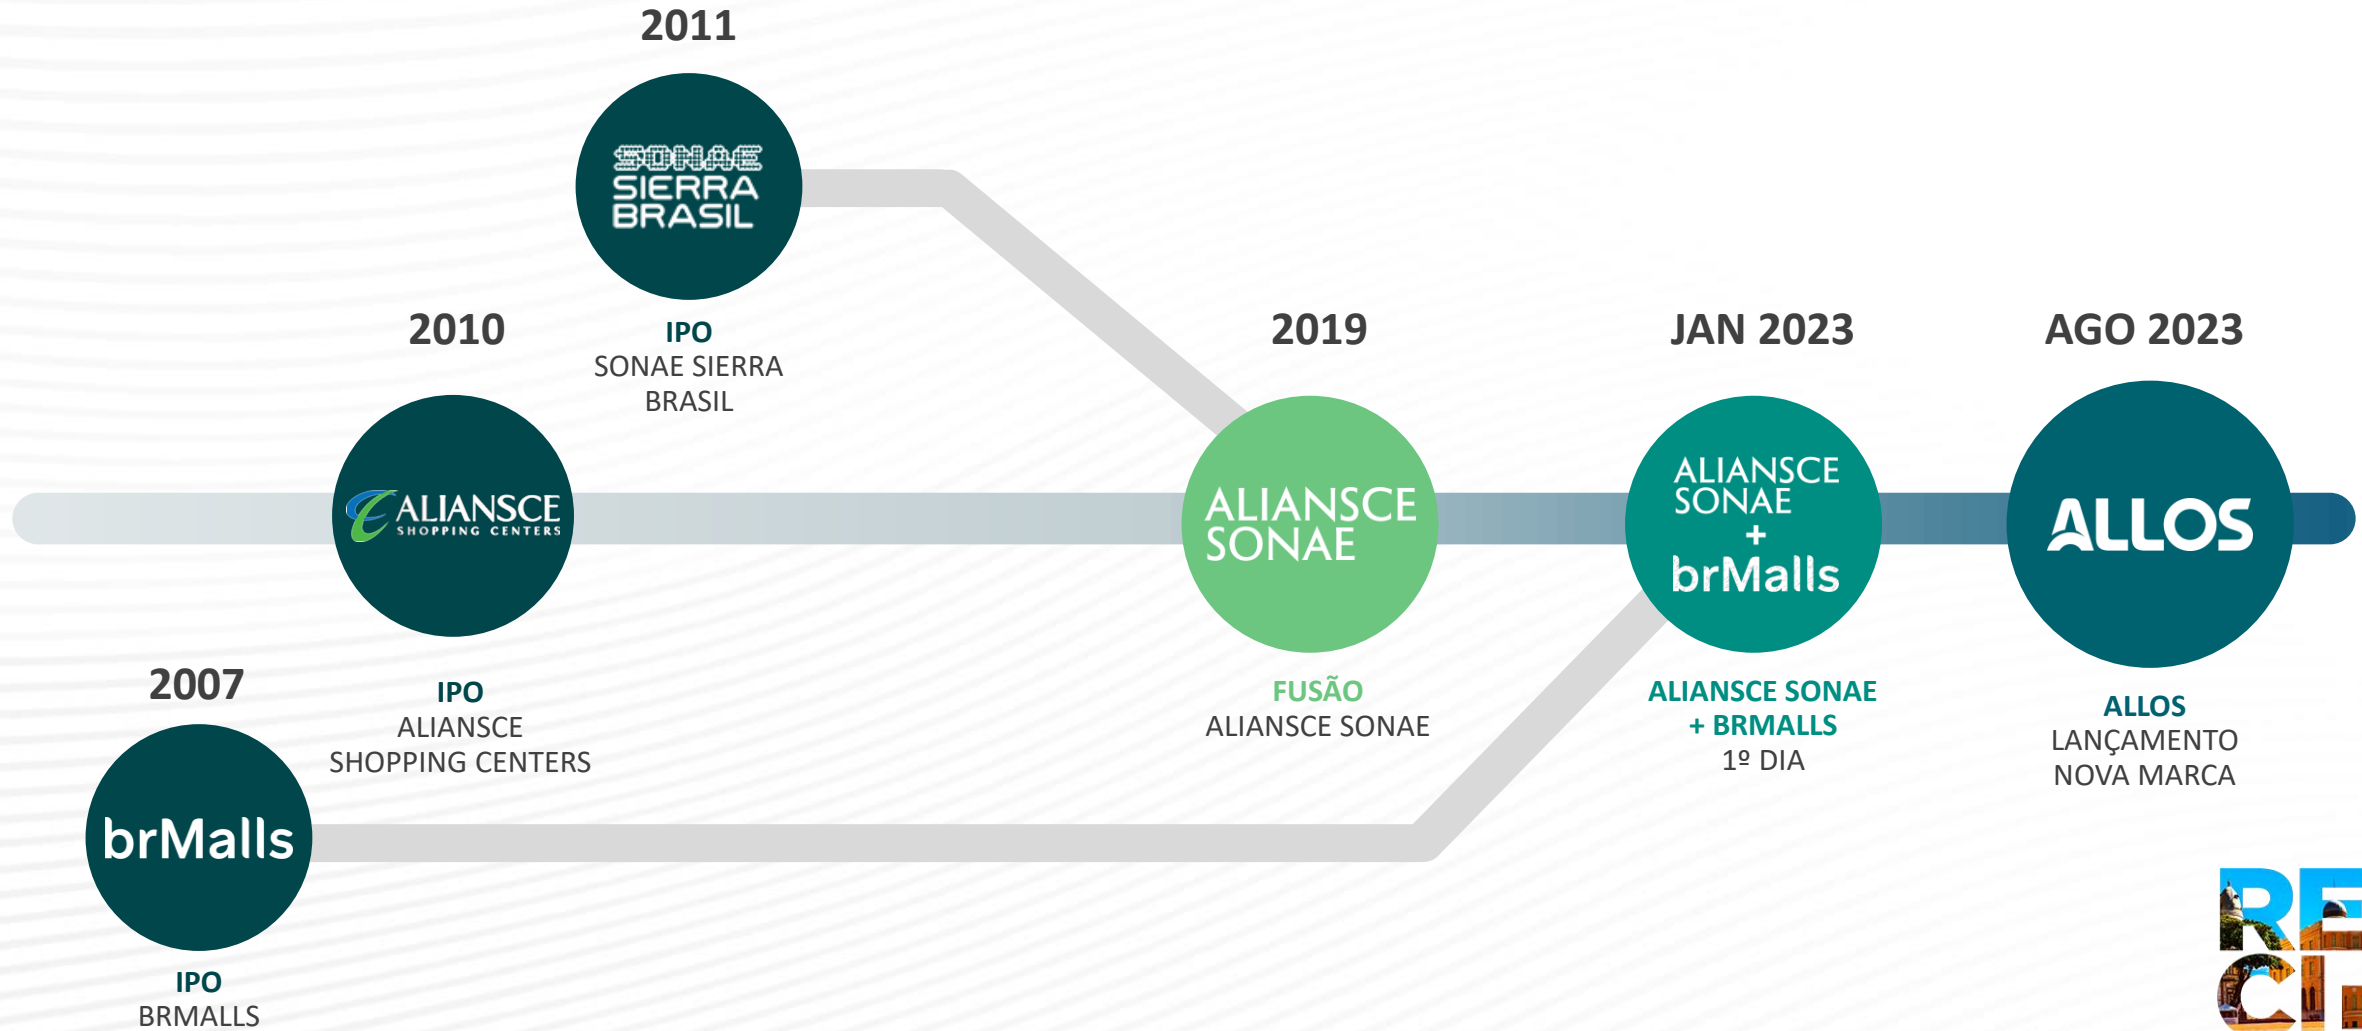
2011

SONAE SIERRA BRASIL

IPO
SONAE SIERRA BRASIL

2010

ALIANSCE SHOPPING CENTERS

IPO
ALIANSCE SHOPPING CENTERS

2007

brMalls

IPO
BRMALLS

2019

ALIANSCE SONAE

FUSÃO
ALIANSCE SONAE

JAN 2023

ALIANSCE SONAE + brMalls

ALIANSCE SONAE + BRMALLS
1º DIA

AGO 2023

ALLOS

ALLOS
LANÇAMENTO NOVA MARCA

RE
CI